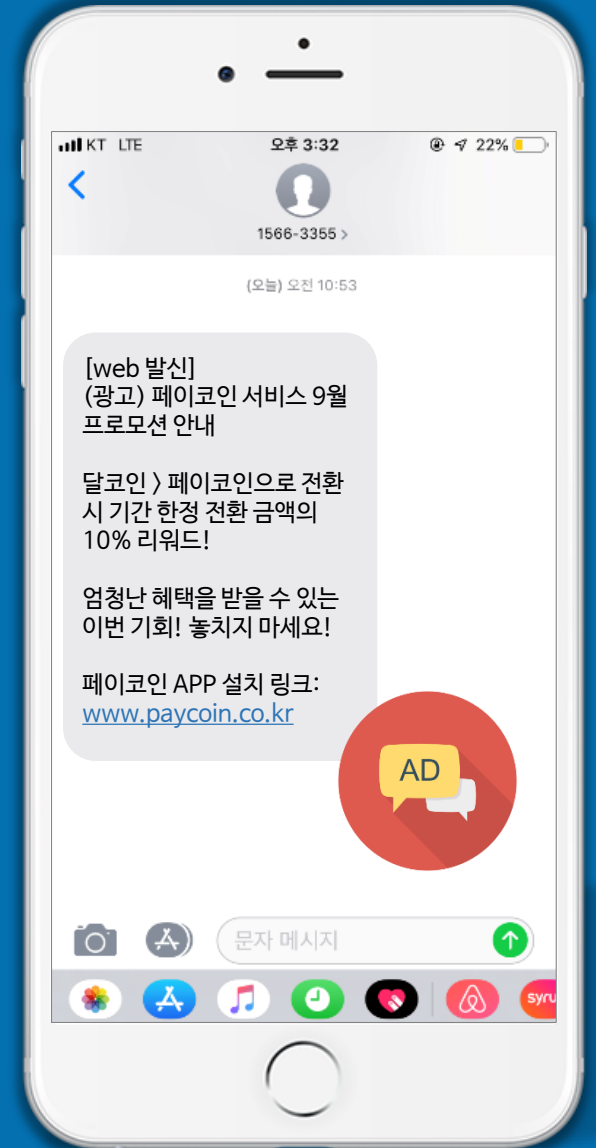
KT LTE 오후 3:32 22%

1566-3355 >

(오늘) 오전 10:53

[web 발신]
(광고) 페이코인 서비스 9월 프로모션 안내

달코인 〉 페이코인으로 전환 시 기간 한정 전환 금액의 10% 리워드!

엄청난 혜택을 받을 수 있는 이번 기회! 놓치지 마세요!

페이코인 APP 설치 링크:
www.paycoin.co.kr

AD

문자 메시지

syru